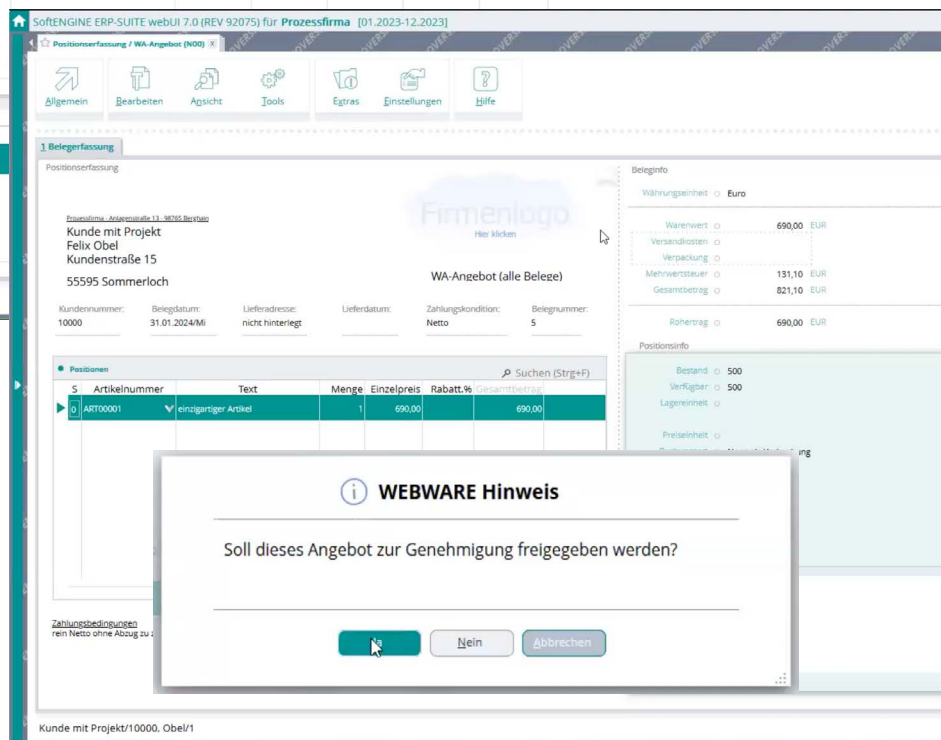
SoftENGINE ERP-SUITE webUI 7.0 (REV 92075) für Prozessfirma [01.2023-12.2023]

Positionserfassung / WA-Angebot (N00) x

Allgemein Bearbeiten Ansicht Tools Extras Einstellungen Hilfe

1 Belegerfassung

Positionserfassung

Prozessfirma - Anlagenstraße 13 - 98765 Berghain
Kunde mit Projekt
Felix Obel
Kundenstraße 15

55595 Sommerloch

Firmenlogo
Hier klicken

WA-Angebot (alle Belege)

| Kundennummer: | Belegdatum: | Lieferadresse: | Lieferdatum: | Zahlungskondition: | Belegnummer: |
|---|---|---|---|---|---|
| 10000 | 31.01.2024/Mi | nicht hinterlegt | | Netto | 5 |

Positionen
Suchen (Strg+F)

| S | Artikelnummer | Text | Menge | Einzelpreis | Rabatt.% | Gesamtbetrag |
|---|---|---|---|---|---|---|
| 0 | ART00001 | einzigartiger Artikel | 1 | 690,00 | | 690,00 |

Zahlungsbedingungen
rein Netto ohne Abzug zu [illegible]

Beleginfo
Währungseinheit Euro
Warenwert 690,00 EUR
Versandkosten
Verpackung
Mehrwertsteuer 131,10 EUR
Gesamtbetrag 821,10 EUR
Rohertrag 690,00 EUR

Positionsinfo
Bestand 500
Verfügbar 500
Lagereinheit
Preiseinheit
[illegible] ng

WEBWARE Hinweis

Soll dieses Angebot zur Genehmigung freigegeben werden?

Ja Nein Abbrechen

Kunde mit Projekt/10000, Obel/1